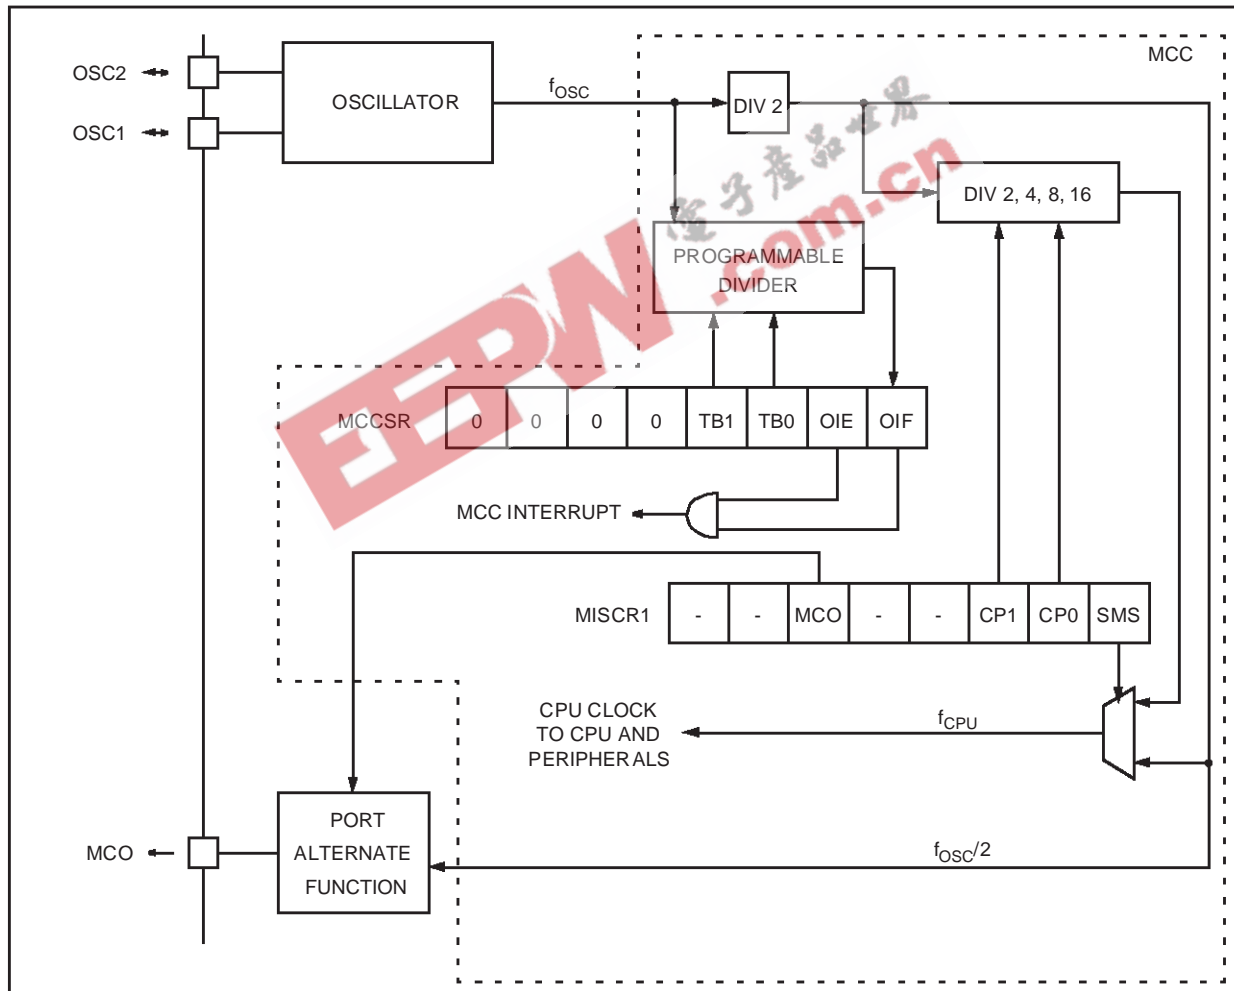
MCC

OSC2

OSC1

OSCILLATOR

$f_{OSC}$

DIV 2

DIV 2, 4, 8, 16

PROGRAMMABLE DIVIDER

电子产品世界
.com.cn
EEPW

MCCSR

| 0 | 0 | 0 | 0 | TB1 | TB0 | OIE | OIF |
|---|---|---|---|---|---|---|---|

MCC INTERRUPT

MISCR1

| - | - | MCO | - | - | CP1 | CP0 | SMS |
|---|---|---|---|---|---|---|---|

CPU CLOCK TO CPU AND PERIPHERALS

$f_{CPU}$

MCO

PORT ALTERNATE FUNCTION

$f_{OSC}/2$